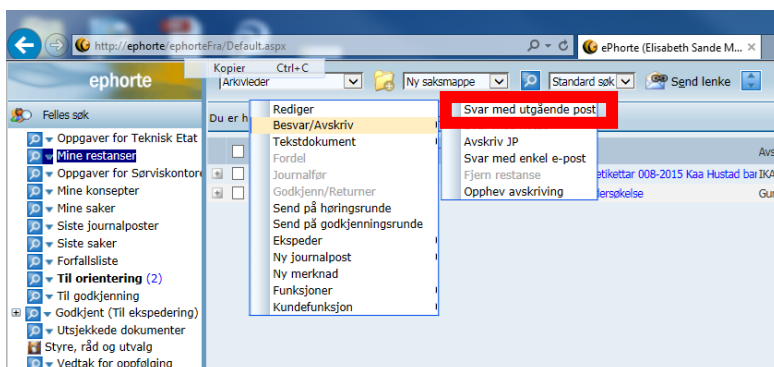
http://ephorte/ephorteFra/Default.aspx

ePhorte (Elisabeth Sande M...

Kopier Ctrl+C

ephorte

Arkivleder

Ny saksmappe

Standard søk

Send lenke

Felles søk

Oppgaver for Teknisk Etat

Mine restanser

Oppgaver for Sørviskontore

Mine konsepter

Mine saker

Siste journalposter

Siste saker

Forfallsliste

Til orientering (2)

Til godkjenning

Godkjent (Til ekspedering)

Utsjekkede dokumenter

Styre, råd og utvalg

Vedtak for oppfølging

Du er h

Rediger

Besvar/Avskriv

Tekstdokument

Fordel

Journalfør

Godkjenn/Returner

Send på høringsrunde

Send på godkjenningsrunde

Ekspeder

Ny journalpost

Ny merknad

Funksjoner

Kundefunksjon

Svar med utgående post

Avskriv JP

Svar med enkel e-post

Fjern restanse

Opphev avskriving

etikettar 008-2015 Kaa Hustad bar

ersøkelse

Avs

IKA

Gur